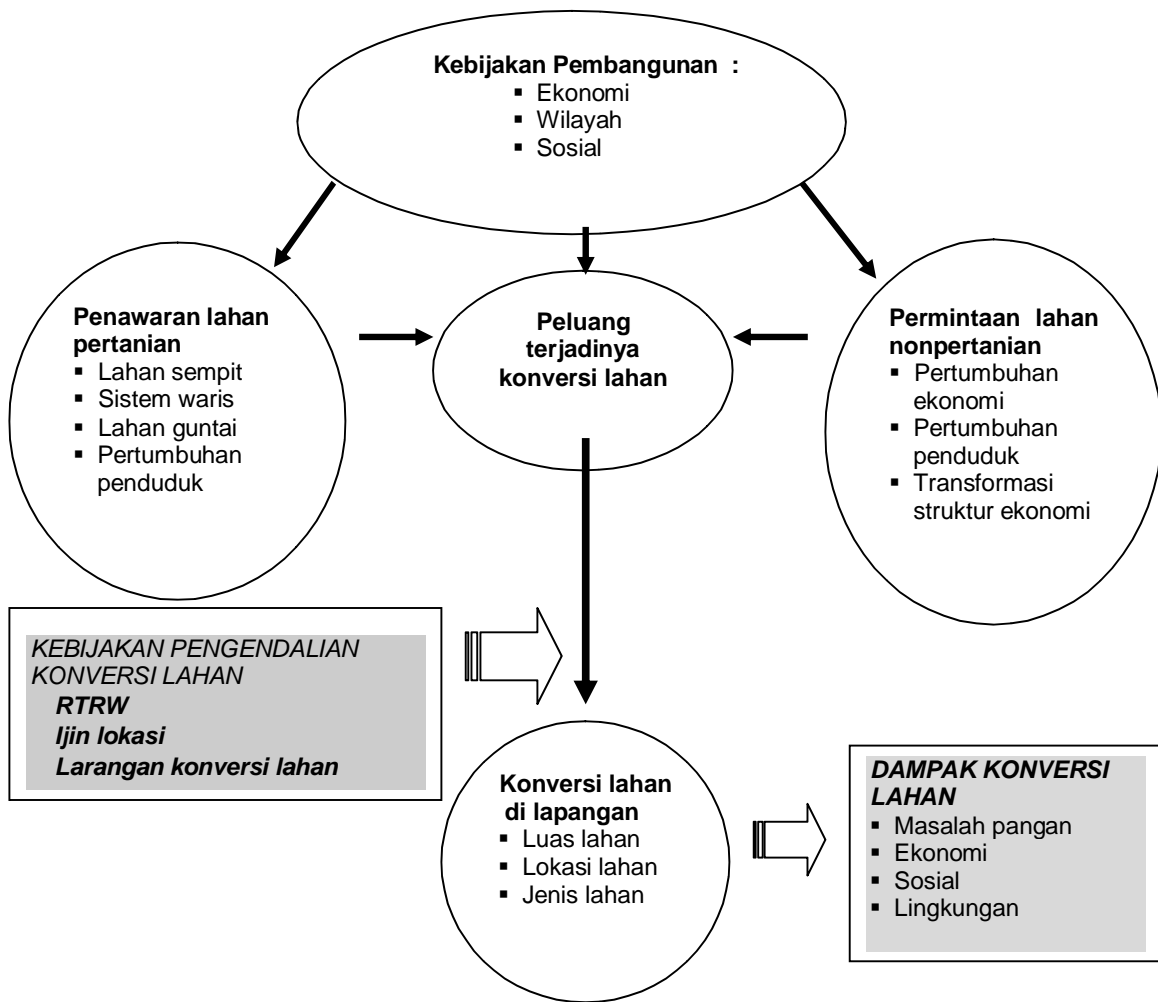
Kebijakan Pembangunan :
- Ekonomi
- Wilayah
- Sosial

Penawaran lahan pertanian
- Lahan sempit
- Sistem waris
- Lahan guntai
- Pertumbuhan penduduk

Peluang terjadinya konversi lahan

Permintaan lahan nonpertanian
- Pertumbuhan ekonomi
- Pertumbuhan penduduk
- Transformasi struktur ekonomi

KEBIJAKAN PENGENDALIAN KONVERSI LAHAN
RTRW
Ijin lokasi
Larangan konversi lahan

Konversi lahan di lapangan
- Luas lahan
- Lokasi lahan
- Jenis lahan

DAMPAK KONVERSI LAHAN
- Masalah pangan
- Ekonomi
- Sosial
- Lingkungan